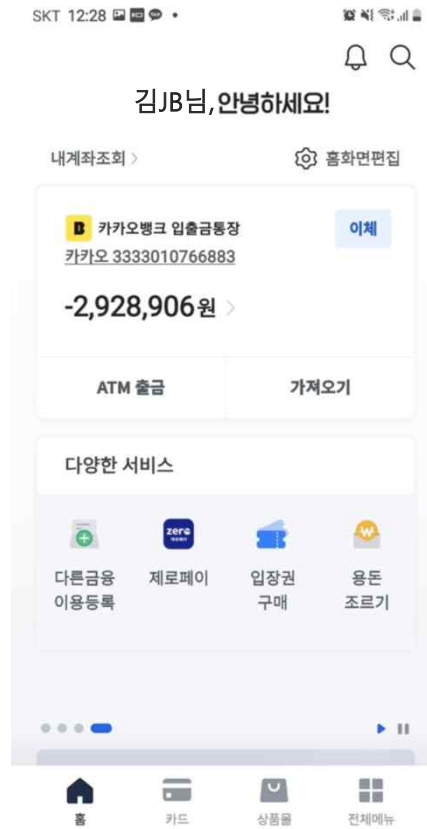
SKT 12:28

김JB님, 안녕하세요!

내계좌조회 >

홈화면편집

B 카카오뱅크 입출금통장

카카오 3333010766883

이체

-2,928,906원 >

ATM 출금

가져오기

다양한 서비스

zero

다른금융 이용등록

제로페이

입장권 구매

용돈 조르기

홈

카드

상품몰

전체메뉴